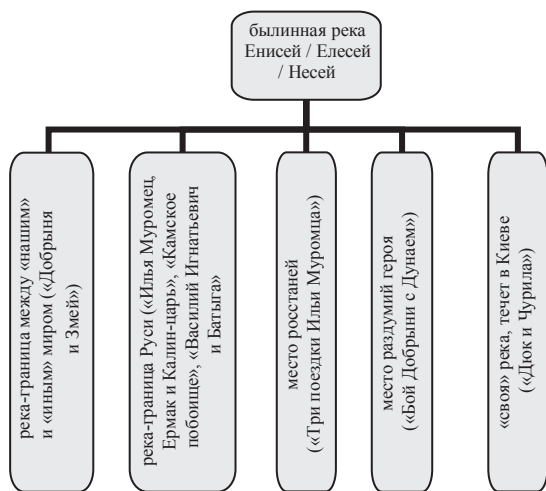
былинная река Енисей / Елесей / Несей

река-граница между «нашим» и «иным» миром («Добрыня и Змей»)

река-граница Руси («Илья Муромец, Ермак и Калин-царь», «Камское побоище», «Василий Игнатьевич и Батыга»)

место ростаней («Три поездки Ильи Муромца»)

место раздумий героя («Бой Добрыни с Дунаем»)

«своя» река, течет в Киеве («Дюк и Чурила»)